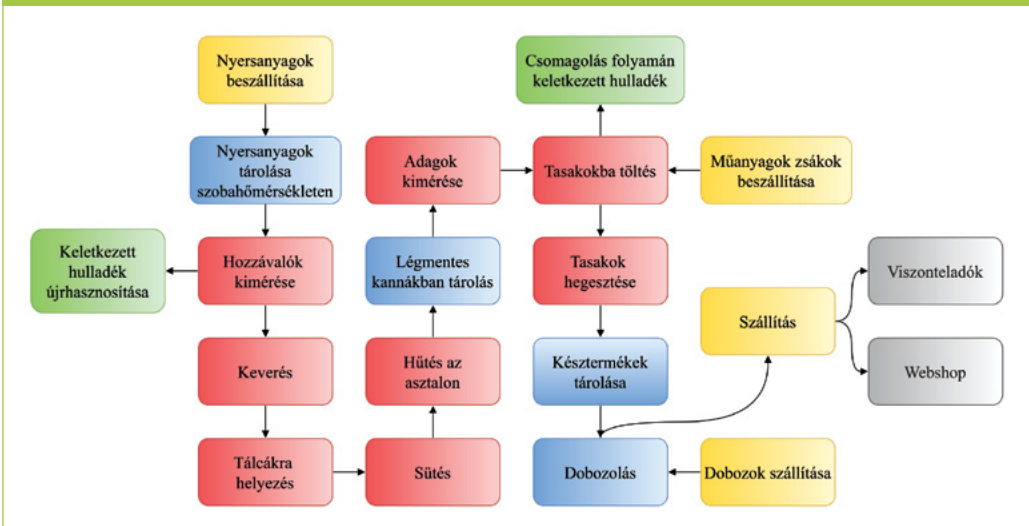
Nyersanyagok beszállítása

Nyersanyagok tárolása szobahőmérsékleten

Keletkezett hulladék újrhasznosítása

Hozzávalók kimérése

Keverés

Tálcákra helyezés

Sütés

Hűtés az asztalon

Légmentes kannákban tárolás

Adagok kimérése

Csomagolás folyamán keletkezett hulladék

Tasakokba töltés

Műanyagok zsákok beszállítása

Tasakok hegesztése

Késztermékek tárolása

Dobozolás

Dobozok szállítása

Szállítás

Viszonteladók

Webshop